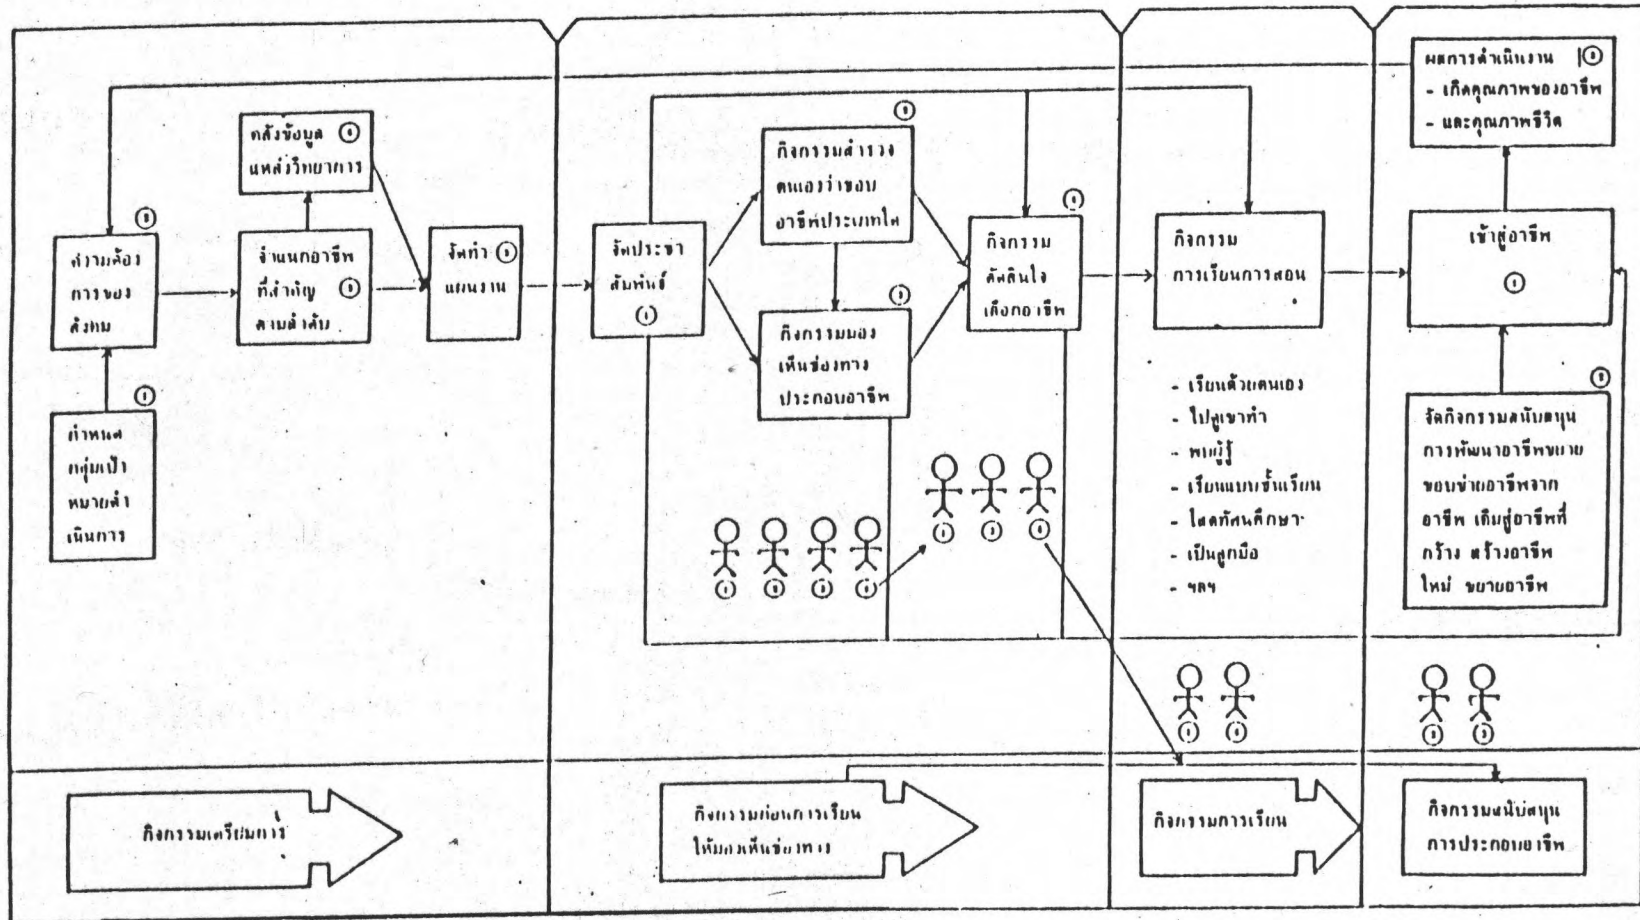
ผลการดำเนินงาน ①
- เกิดคุณภาพของอาชีพ
- และคุณภาพชีวิต

คลังข้อมูล ①
แหล่งวิทยาการ

①
ความต้องการของสังคม

จำแนกอาชีพที่สำคัญ ① ตามลำดับ

จัดทำ ① แผนงาน

①
กำหนดกลุ่มเป้าหมายดำเนินการ

จัดประชาสัมพันธ์ ①

①
กิจกรรมสำรวจตนเองว่าชอบอาชีพประเภทใด

①
กิจกรรมมองเห็นช่องทางประกอบอาชีพ

①
กิจกรรมตัดสินใจเลือกอาชีพ

กิจกรรมการเรียนการสอน

- เรียนด้วยตนเอง
- ไปดูเขาทำ
- พบผู้รู้
- เรียนแบบชั้นเรียน
- โสตทัศนศึกษา
- เป็นลูกมือ
- ฯลฯ

เข้าสู่อาชีพ
①

①
จัดกิจกรรมสนับสนุนการพัฒนาอาชีพขยายขอบข่ายอาชีพจากอาชีพ เดิมสู่อาชีพที่กว้าง สร้างอาชีพใหม่ ขยายอาชีพ

① ① ① ①
① ① ①
① ①
① ①

กิจกรรมเตรียมการ

กิจกรรมก่อนการเรียนให้มองเห็นช่องทาง

กิจกรรมการเรียน

กิจกรรมสนับสนุนการประกอบอาชีพ